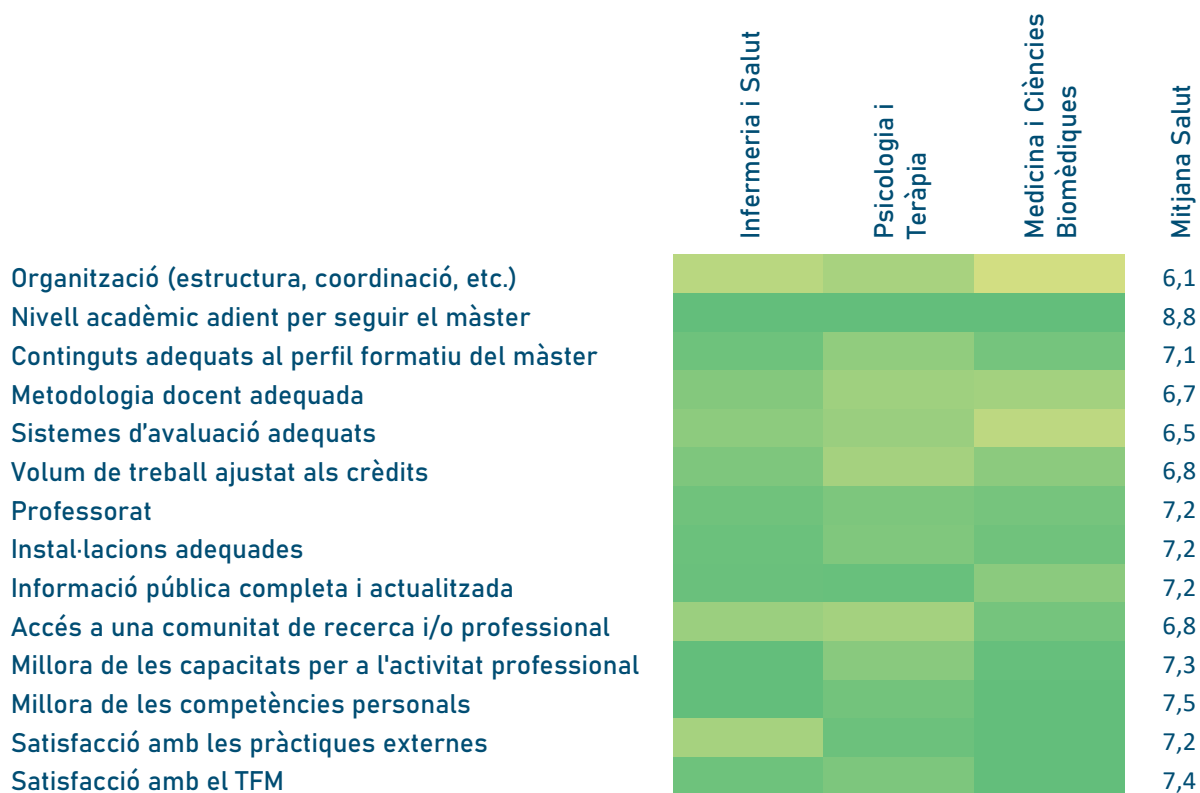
|  | Infermeria i Salut | Psicologia i Teràpia | Medicina i Ciències Biomèdiques | Mitjana Salut |
|---|---|---|---|---|
| Organització (estructura, coordinació, etc.) |  |  |  | 6,1 |
| Nivell acadèmic adient per seguir el màster |  |  |  | 8,8 |
| Continguts adequats al perfil formatiu del màster |  |  |  | 7,1 |
| Metodologia docent adequada |  |  |  | 6,7 |
| Sistemes d'avaluació adequats |  |  |  | 6,5 |
| Volum de treball ajustat als crèdits |  |  |  | 6,8 |
| Professorat |  |  |  | 7,2 |
| Instal·lacions adequades |  |  |  | 7,2 |
| Informació pública completa i actualitzada |  |  |  | 7,2 |
| Accés a una comunitat de recerca i/o professional |  |  |  | 6,8 |
| Millora de les capacitats per a l'activitat professional |  |  |  | 7,3 |
| Millora de les competències personals |  |  |  | 7,5 |
| Satisfacció amb les pràctiques externes |  |  |  | 7,2 |
| Satisfacció amb el TFM |  |  |  | 7,4 |